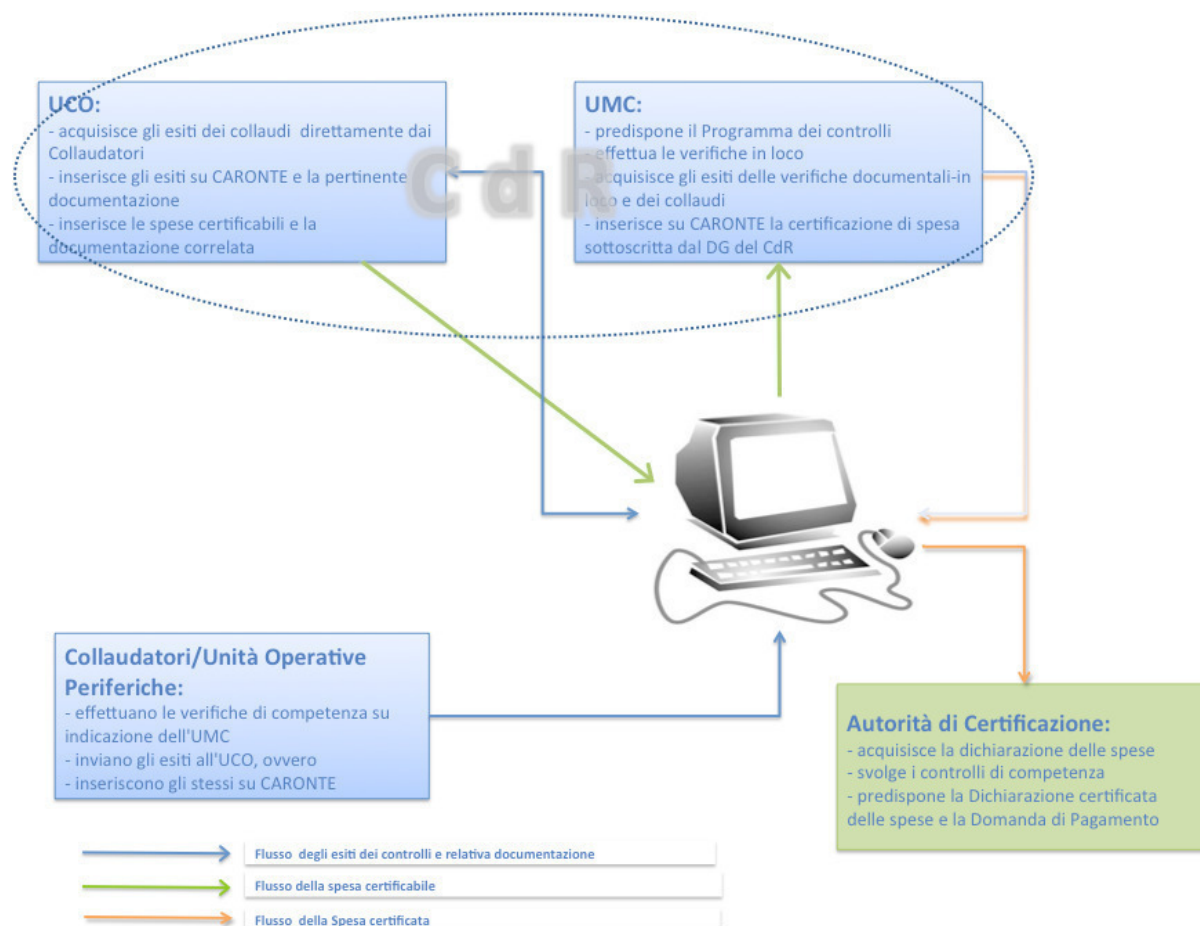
UCO:
- acquisisce gli esiti dei collaudi direttamente dai Collaudatori
- inserisce gli esiti su CARONTE e la pertinente documentazione
- inserisce le spese certificabili e la documentazione correlata

CdR

UMC:
- predispone il Programma dei controlli
- effettua le verifiche in loco
- acquisisce gli esiti delle verifiche documentali-in loco e dei collaudi
- inserisce su CARONTE la certificazione di spesa sottoscritta dal DG del CdR

Collaudatori/Unità Operative Periferiche:
- effettuano le verifiche di competenza su indicazione dell'UMC
- inviano gli esiti all'UCO, ovvero
- inseriscono gli stessi su CARONTE

Autorità di Certificazione:
- acquisisce la dichiarazione delle spese
- svolge i controlli di competenza
- predispone la Dichiarazione certificata delle spese e la Domanda di Pagamento

Flusso degli esiti dei controlli e relativa documentazione

Flusso della spesa certificabile

Flusso della Spesa certificata